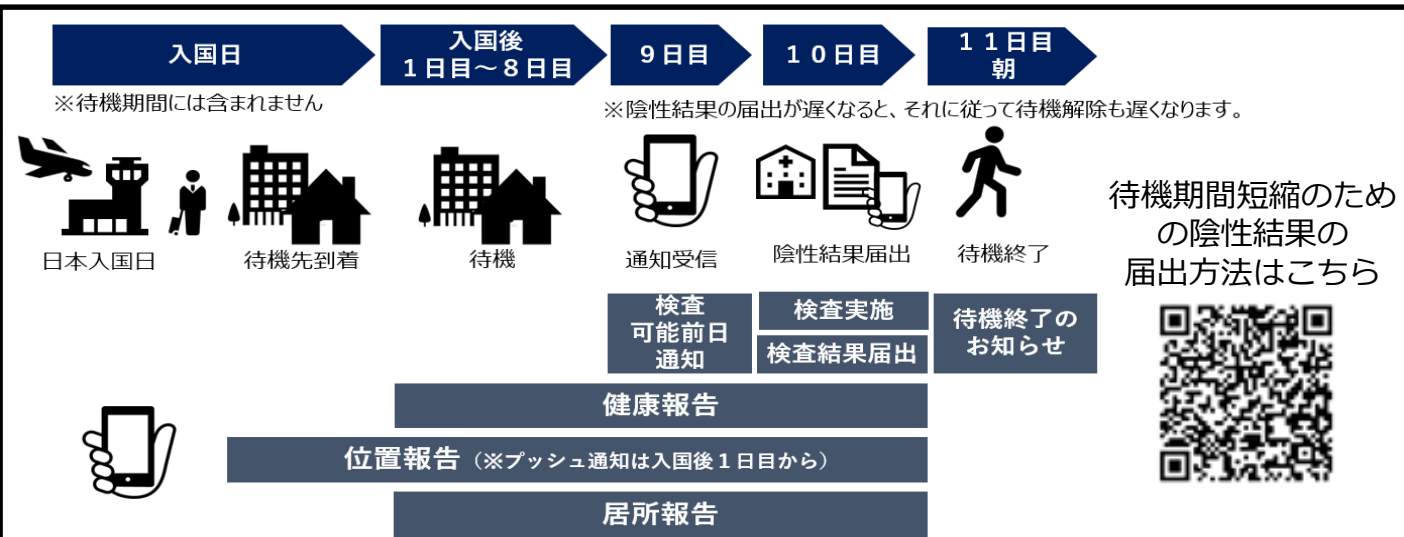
入国日

入国後
１日目～８日目

９日目

１０日目

１１日目
朝

※待機期間には含まれません

※陰性結果の届出が遅くなると、それに従って待機解除も遅くなります。

日本入国日

待機先到着

待機

通知受信

陰性結果届出

待機終了

待機期間短縮のための陰性結果の届出方法はこちら

検査
可能前日
通知

検査実施

検査結果届出

待機終了のお知らせ

健康報告

位置報告（※プッシュ通知は入国後１日目から）

居所報告